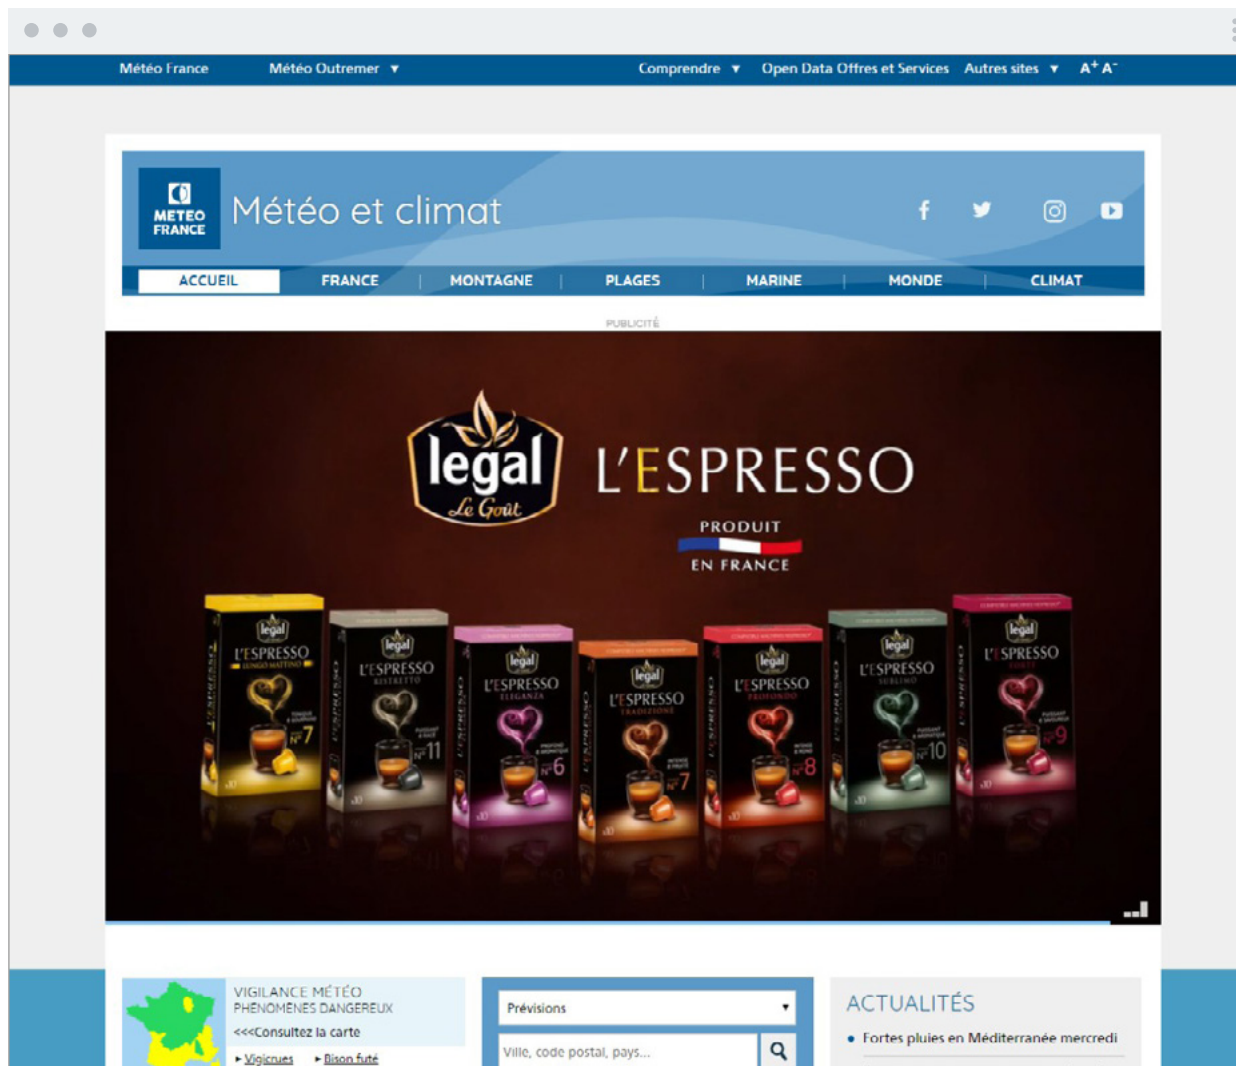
Météo France Météo Outremer ▼ Comprendre ▼ Open Data Offres et Services Autres sites ▼ A⁺ A⁻

METEO FRANCE

Météo et climat

ACCUEIL | FRANCE | MONTAGNE | PLAGES | MARINE | MONDE | CLIMAT

PUBLICITÉ

legal
Le Goût

L'ESPRESSO

PRODUIT
EN FRANCE

legal L'ESPRESSO LUNGO MATTINO N°7
legal L'ESPRESSO RISTRETTO N°11
legal L'ESPRESSO ELEGANZA N°6
legal L'ESPRESSO TRADIZIONE N°7
legal L'ESPRESSO PROFONDO N°8
legal L'ESPRESSO SUBLIMO N°10
legal L'ESPRESSO FORTE N°9

VIGILANCE MÉTÉO
PHÉNOMÈNES DANGEREUX
<<<Consultez la carte
▸ Vigicrues ▸ Bison futé

Prévisions ▾
Ville, code postal, pays...

ACTUALITÉS
• Fortes pluies en Méditerranée mercredi